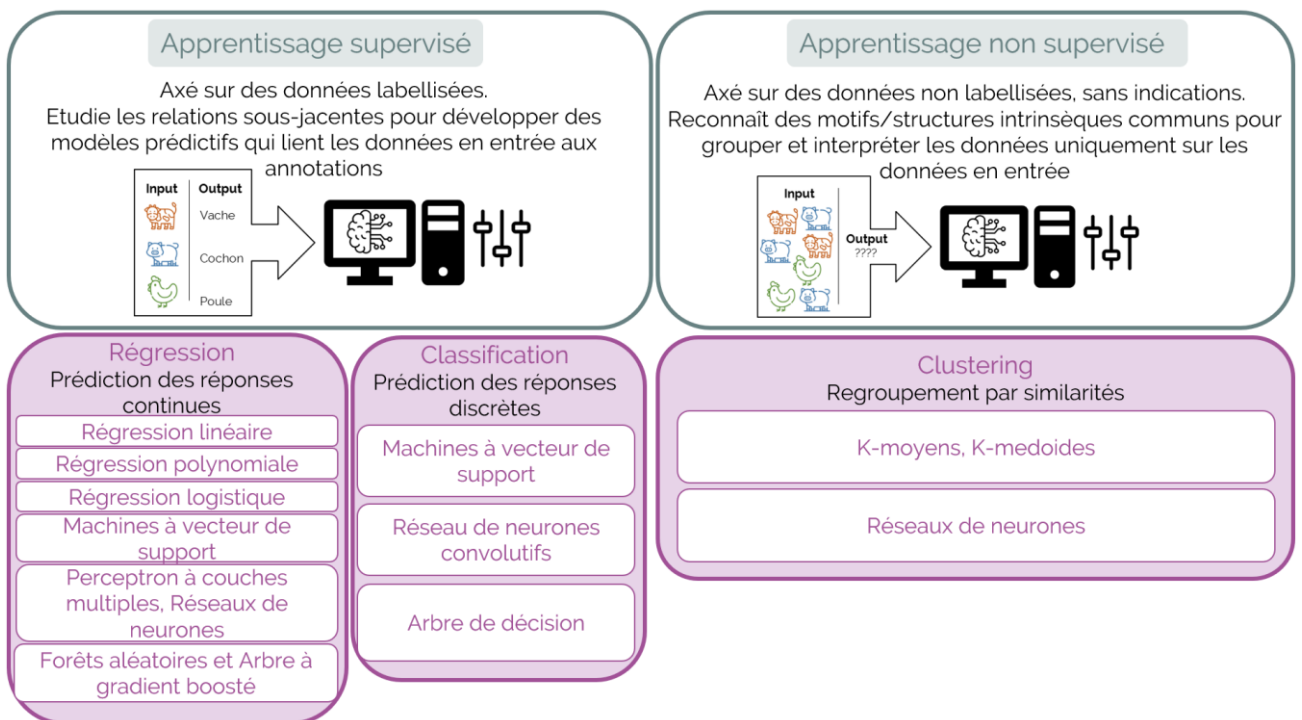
Apprentissage supervisé

Axé sur des données labellisées.
Etudie les relations sous-jacentes pour développer des modèles prédictifs qui lient les données en entrée aux annotations

| Input | Output |
|---|---|
| | Vache |
| | Cochon |
| | Poule |

Apprentissage non supervisé

Axé sur des données non labellisées, sans indications.
Reconnaît des motifs/structures intrinsèques communs pour grouper et interpréter les données uniquement sur les données en entrée

Input

Output
????

Régression
Prédiction des réponses continues

Régression linéaire

Régression polynomiale

Régression logistique

Machines à vecteur de support

Perceptron à couches multiples, Réseaux de neurones

Forêts aléatoires et Arbre à gradient boosté

Classification
Prédiction des réponses discrètes

Machines à vecteur de support

Réseau de neurones convolutifs

Arbre de décision

Clustering
Regroupement par similarités

K-moyens, K-medoides

Réseaux de neurones